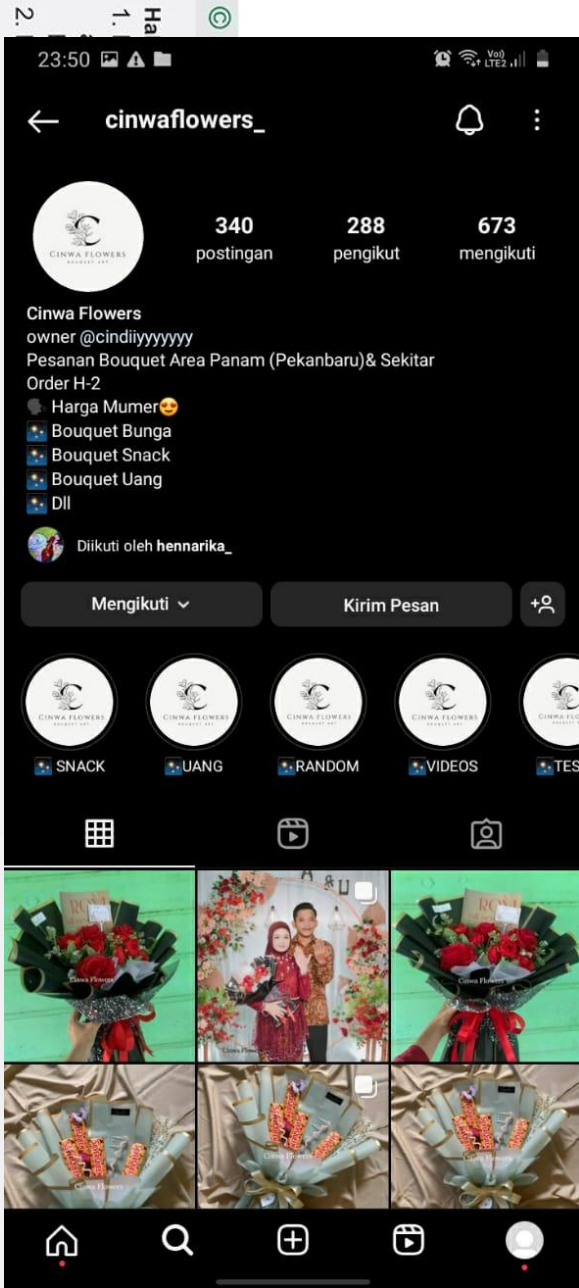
23:50

cinwaflowers_

CINWA FLOWERS
BOUQUET ART

340
postingan

288
pengikut

673
mengikuti

Cinwa Flowers
owner @cindiiyyyyyyy
Pesanan Bouquet Area Panam (Pekanbaru)& Sekitar
Order H-2
Harga Mumer😍
Bouquet Bunga
Bouquet Snack
Bouquet Uang
Dll

Diikuti oleh hennarika_

Mengikuti

Kirim Pesan

SNACK
UANG
RANDOM
VIDEOS
TES

Cinwa Flowers
Cinwa Flowers
Cinwa Flowers
Cinwa Flowers
Cinwa Flowers
Cinwa Flowers